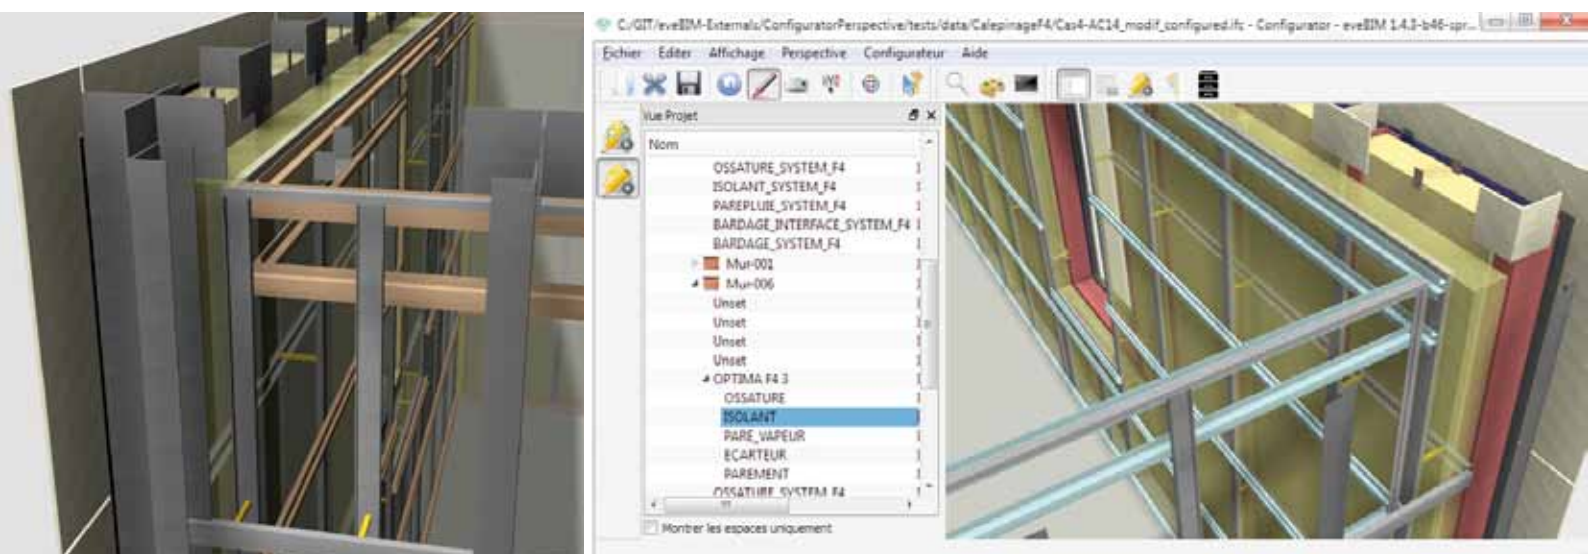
C:/GIT/eveBIM-Externals/ConfiguratorPerspective/tests/data/CalepinageF4/Cas4-AC14_modif_configured.ifc - Configurator - eveBIM 1.4.3-b46-spr...

Fichier Editer Affichage Perspective Configurateur Aide

Vue Projet

Nom

OSSATURE_SYSTEM_F4
ISOLANT_SYSTEM_F4
PAREPLUIE_SYSTEM_F4
BARDAGE_INTERFACE_SYSTEM_F4
BARDAGE_SYSTEM_F4
Mur-001
Mur-006
Unset
Unset
Unset
Unset
OPTIMA F4 3
OSSATURE
ISOLANT
PARE_VAPEUR
ECARTEUR
PAREMENT
OSSATURE_SYSTEM_F4

Montrer les espaces uniquement